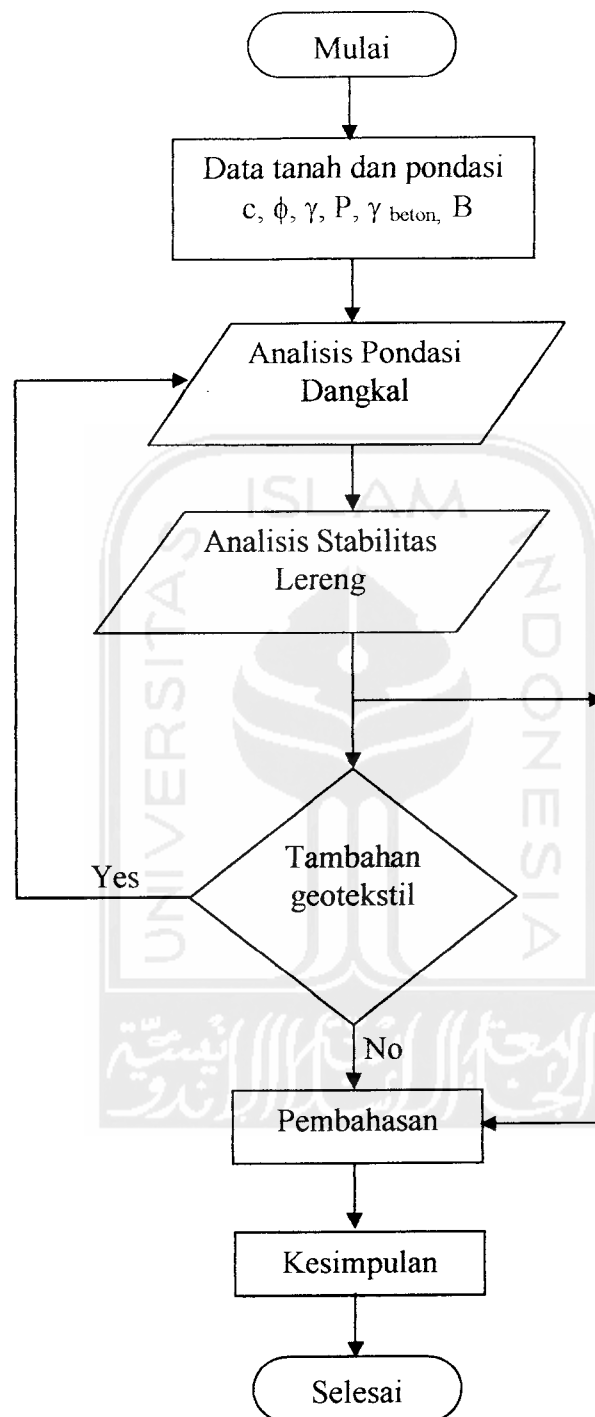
Mulai

Data tanah dan pondasi
c, $\phi$, $\gamma$, P, $\gamma_{beton}$, B

Analisis Pondasi Dangkal

Analisis Stabilitas Lereng

Yes

Tambahan geotekstil

No

Pembahasan

Kesimpulan

Selesai

ISLAM
UNIVERSITAS
INDONESIA